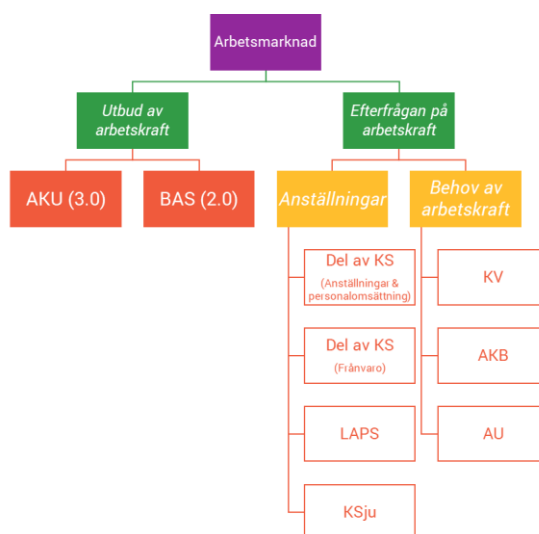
Arbetsmarknad

Utbud av arbetskraft

Efterfrågan på arbetskraft

AKU (3.0)

BAS (2.0)

Anställningar

Behov av arbetskraft

Del av KS
(Anställningar & personalomsättning)

Del av KS
(Frånvaro)

LAPS

KSju

KV

AKB

AU